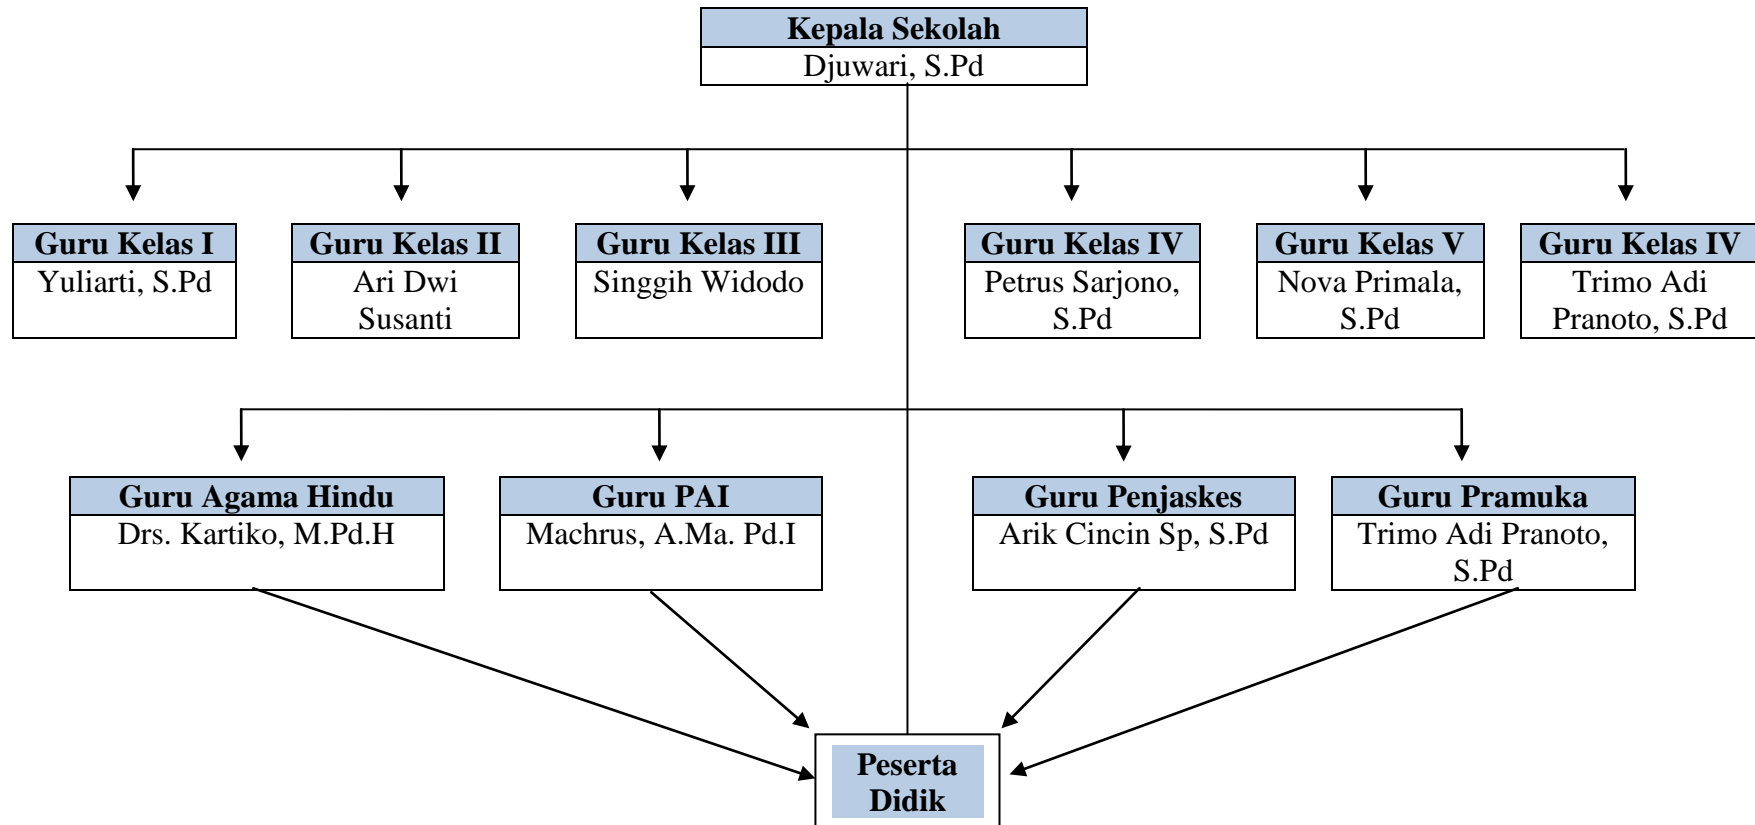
Kepala Sekolah
Djuwari, S.Pd

Guru Kelas I
Yuliarti, S.Pd

Guru Kelas II
Ari Dwi Susanti

Guru Kelas III
Singgih Widodo

Guru Kelas IV
Petrus Sarjono, S.Pd

Guru Kelas V
Nova Primala, S.Pd

Guru Kelas IV
Trimo Adi Pranoto, S.Pd

Guru Agama Hindu
Drs. Kartiko, M.Pd.H

Guru PAI
Machrus, A.Ma. Pd.I

Guru Penjaskes
Arik Cincin Sp, S.Pd

Guru Pramuka
Trimo Adi Pranoto, S.Pd

Peserta Didik